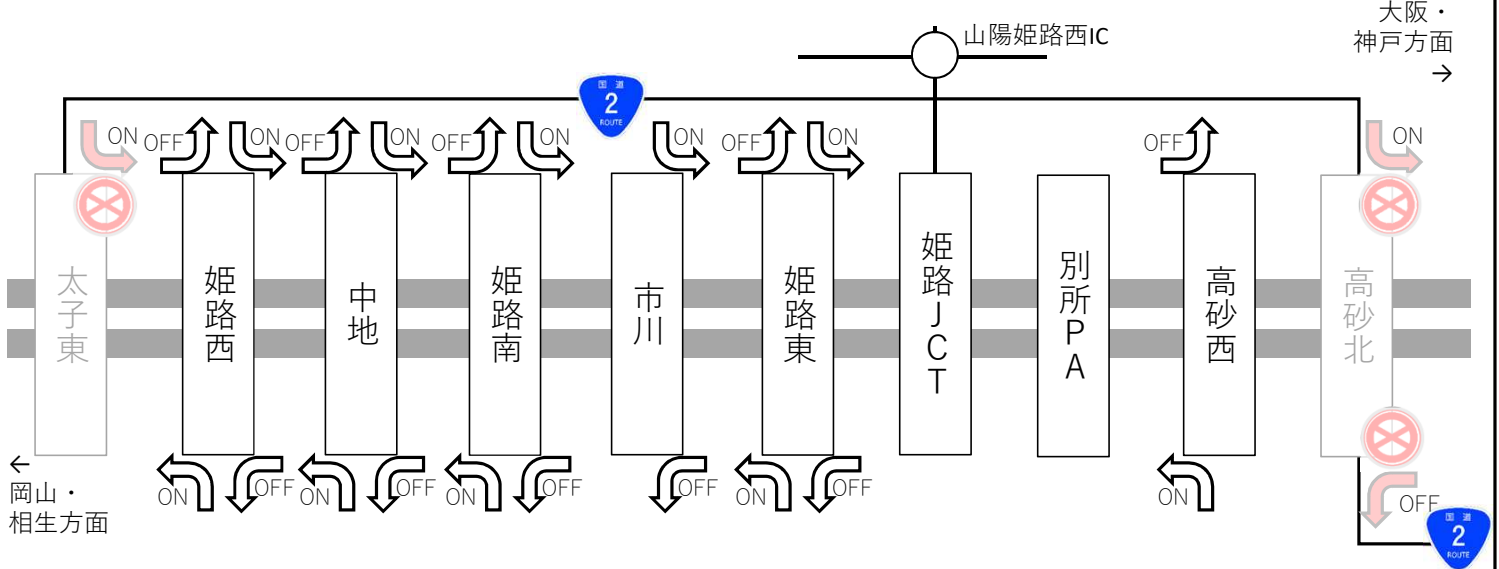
山陽姫路西IC

大阪・神戸方面 →

国道 2 ROUTE

ON OFF ON OFF ON OFF ON ON OFF ON OFF ON

太子東

姫路西

中地

姫路南

市川

姫路東

姫路JCT

別所PA

高砂西

高砂北

← 岡山・相生方面

ON OFF ON OFF ON OFF OFF ON OFF ON OFF

国道 2 ROUTE